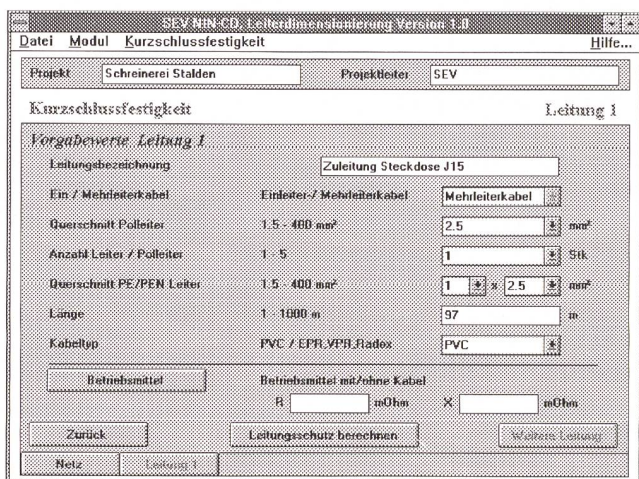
SEV NIN-CD, Leiterdimensionierung Version 1.0

Datei Modul Kurzschlussfestigkeit Hilfe...

Projekt Schreinerei Stalden Projektleiter SEV

Kurzschlussfestigkeit Leitung 1

Vorgabewerte Leitung 1

Leitungsbezeichnung Zuleitung Steckdose J15

Ein / Mehrleiterkabel Einleiter-/ Mehrleiterkabel Mehrleiterkabel

Querschnitt Polleiter 1.5 - 400 mm² 2.5 mm²

Anzahl Leiter / Polleiter 1 - 5 1 Stk.

Querschnitt PE/PEN Leiter 1.5 - 400 mm² 1 x 2.5 mm²

Länge 1 - 1000 m 97 m

Kabeltyp PVC / EPR,VPE,Radox PVC

Betriebsmittel

Betriebsmittel mit/ohne Kabel

R mOhm X mOhm

Zurück Leitungsschutz berechnen Weitere Leitung

Netz Leitung 1